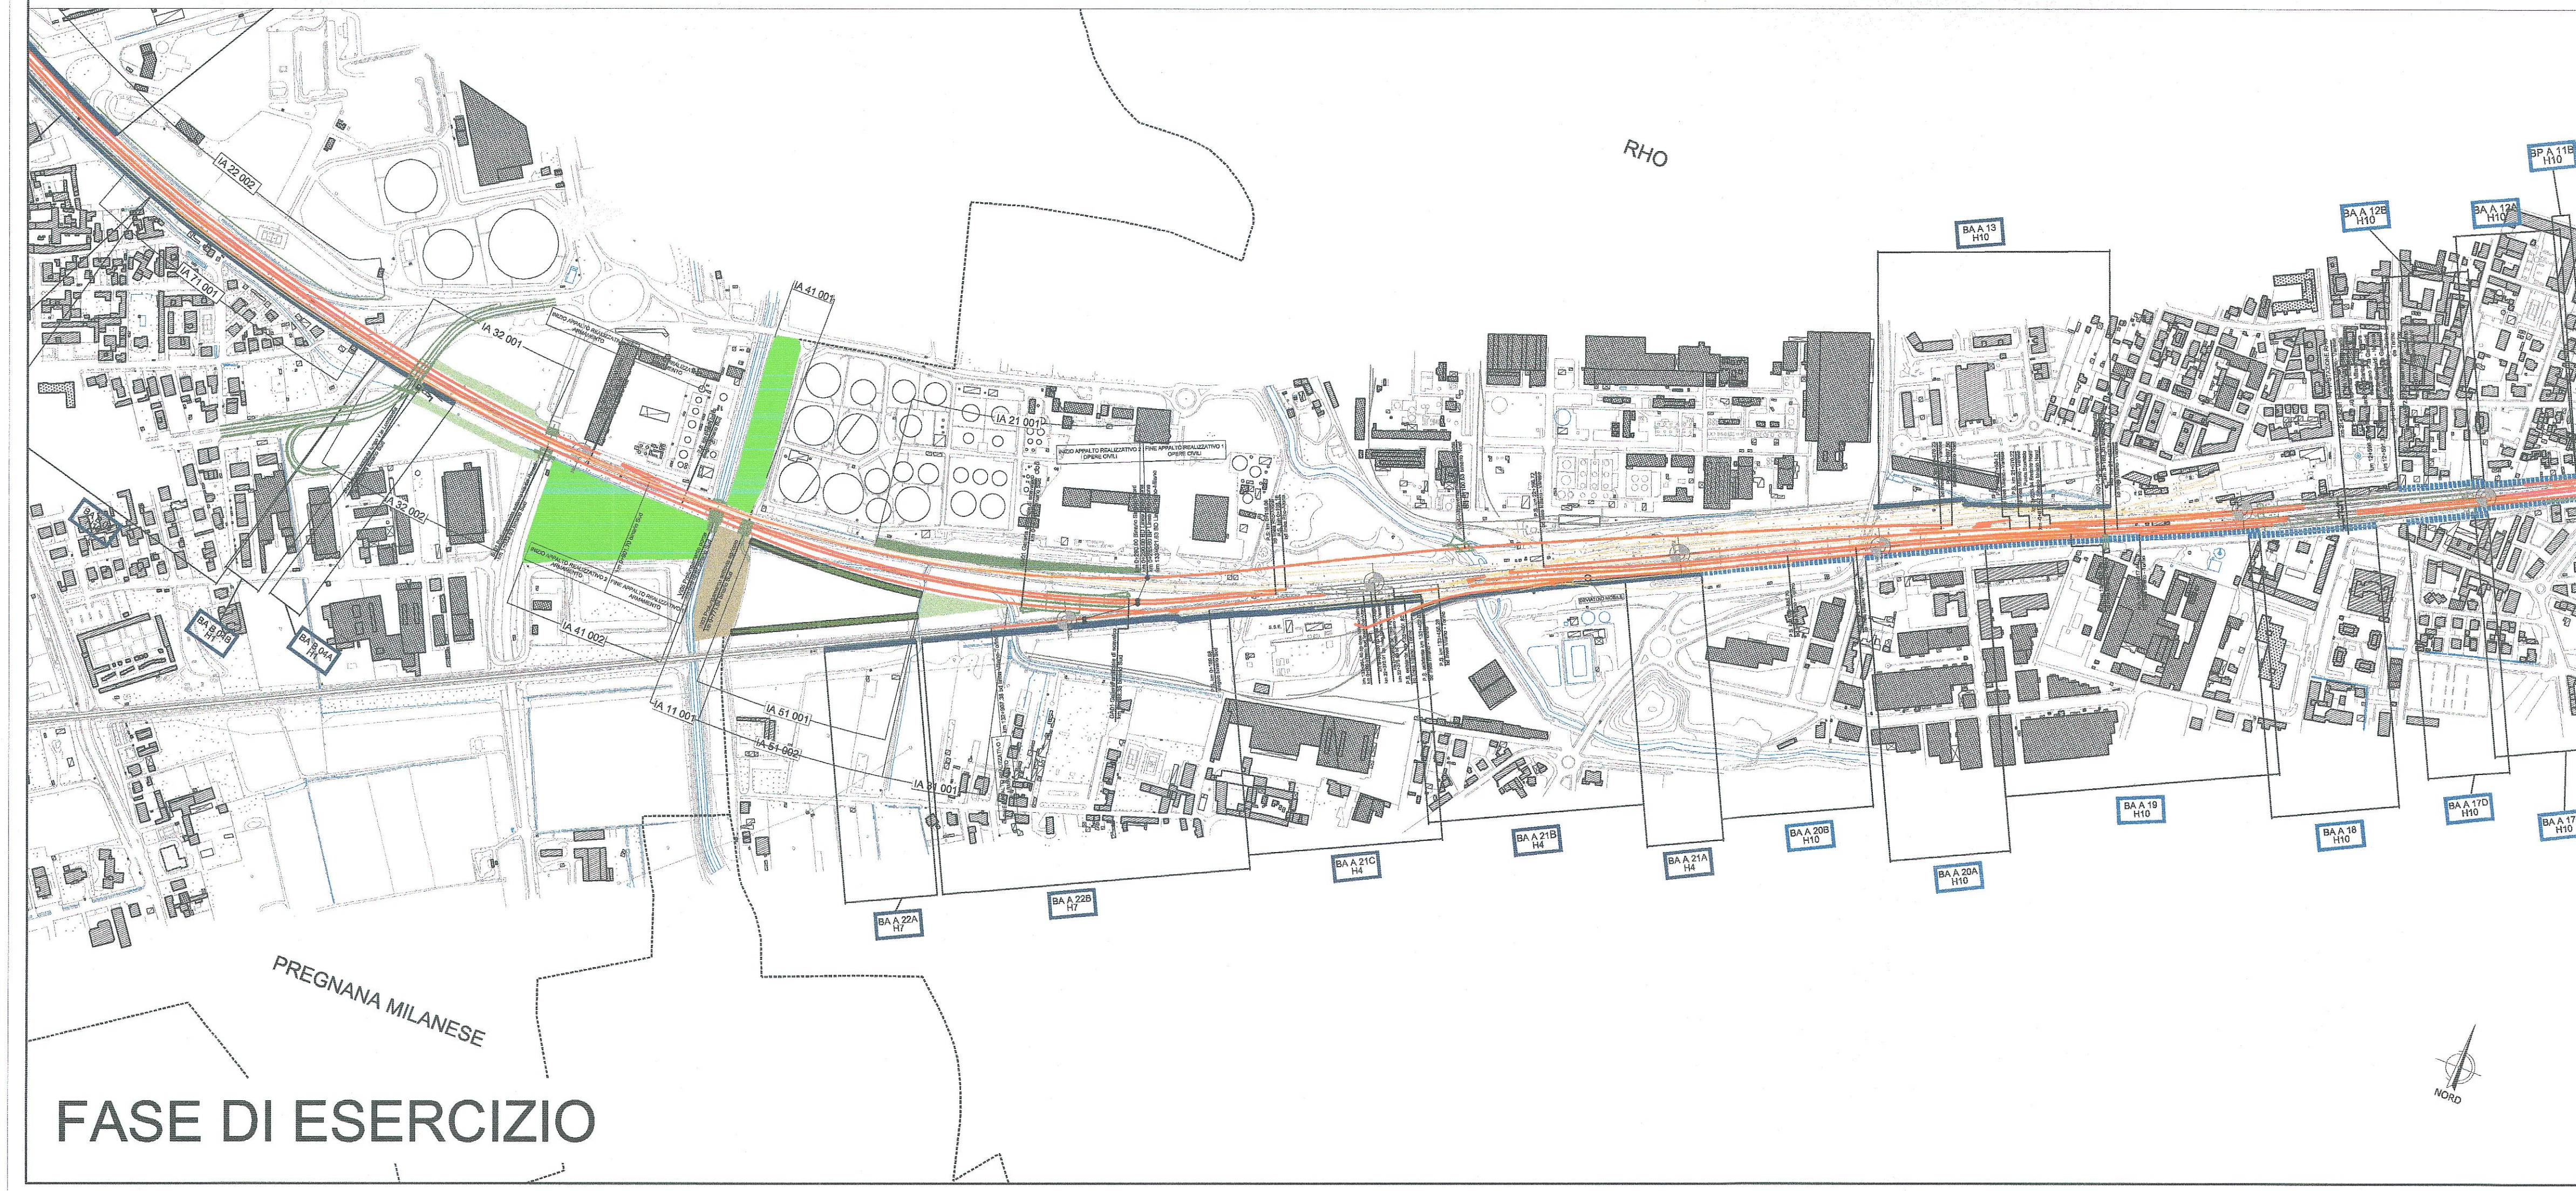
RHO

IA 22 002

IA 71 001

IA 32 001

IA 41 001

IA 21 001

IA 32 002

IA 41 002

IA 11 001

IA 51 001

IA 51 002

IA 31 001

INIZIO APPALTO REALIZZATIVO 2 OPERE CIVILI

FINE APPALTO REALIZZATIVO 1 OPERE CIVILI

BA A 13
H10

BA A 12E
H10

BA A 12A
H10

BP A 11B
H10

BA B 04B
H1

BA B 04A
H1

BA A 22A
H7

BA A 22B
H7

BA A 21C
H4

BA A 21B
H4

BA A 21A
H4

BA A 20B
H10

BA A 20A
H10

BA A 19
H10

BA A 18
H10

BA A 17D
H10

BA A 17
H10

PREGNANA MILANESE

NORD

FASE DI ESERCIZIO